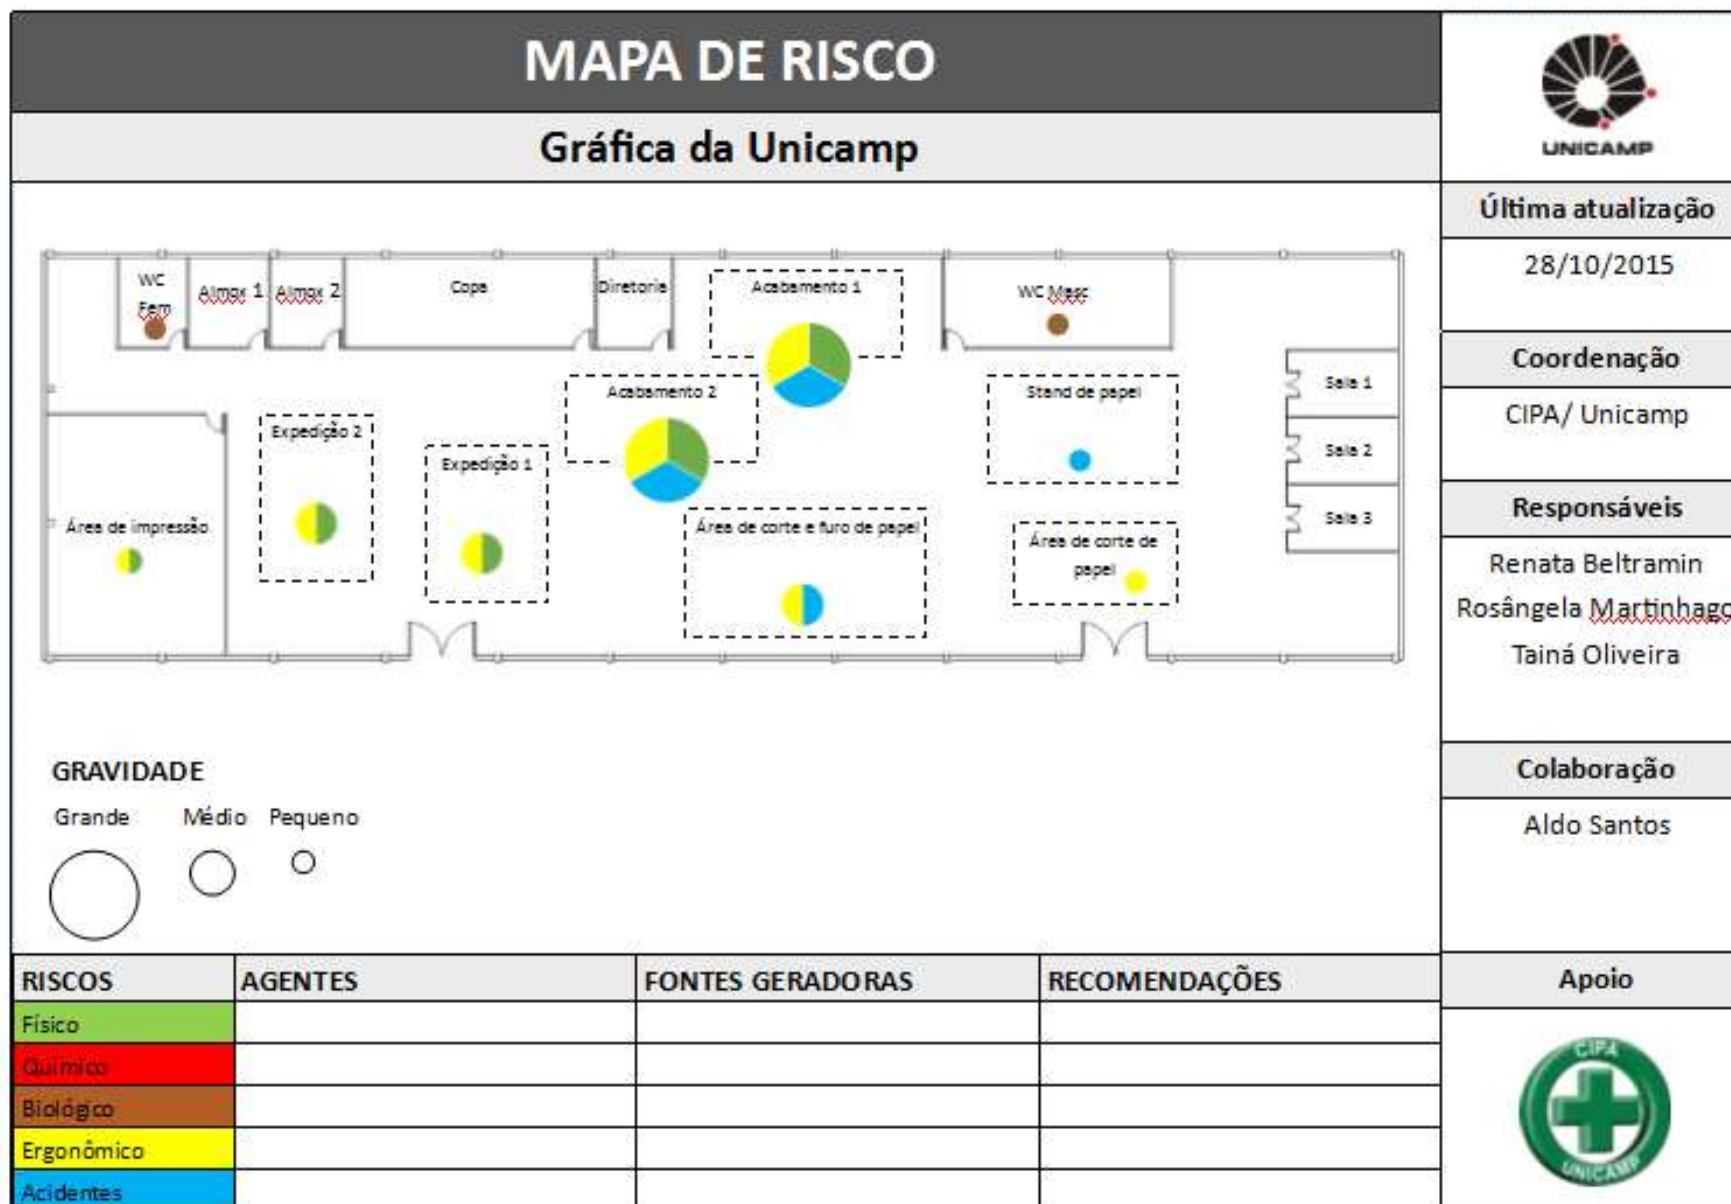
MAPA DE RISCO

Gráfica da Unicamp

UNICAMP

Última atualização

28/10/2015

Coordenação

CIPA/ Unicamp

Responsáveis

Renata Beltramin

Rosângela Martinhago

Tainá Oliveira

Colaboração

Aldo Santos

WC Fem

Almox 1

Almox 2

Copa

Diretoria

Acabamento 1

WC Masc

Sala 1

Sala 2

Sala 3

Acabamento 2

Stand de papel

Expedição 2

Expedição 1

Área de impressão

Área de corte e furo de papel

Área de corte de papel

GRAVIDADE

Grande

Médio

Pequeno

| RISCOS | AGENTES | FONTES GERADORAS | RECOMENDAÇÕES |
|---|---|---|---|
| Físico | | | |
| Químico | | | |
| Biológico | | | |
| Ergonômico | | | |
| Acidentes | | | |

Apoio

CIPA

UNICAMP